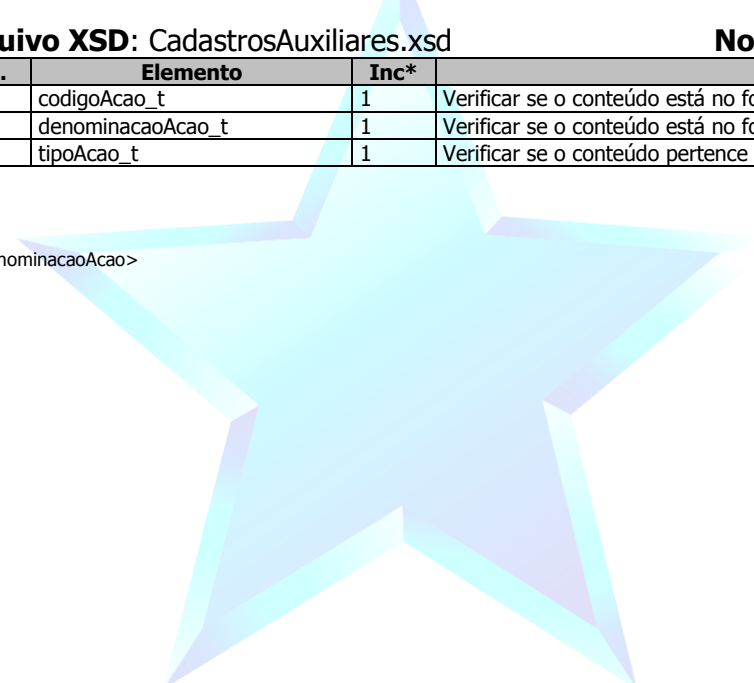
**uivo XSD**: CadastrosAuxiliares.xsd **No**

| . | Elemento | Inc* | |
|---|---|---|---|
| | codigoAcao_t | 1 | Verificar se o conteúdo está no fo |
| | denominacaoAcao_t | 1 | Verificar se o conteúdo está no fo |
| | tipoAcao_t | 1 | Verificar se o conteúdo pertence |

nominacaoAcao>